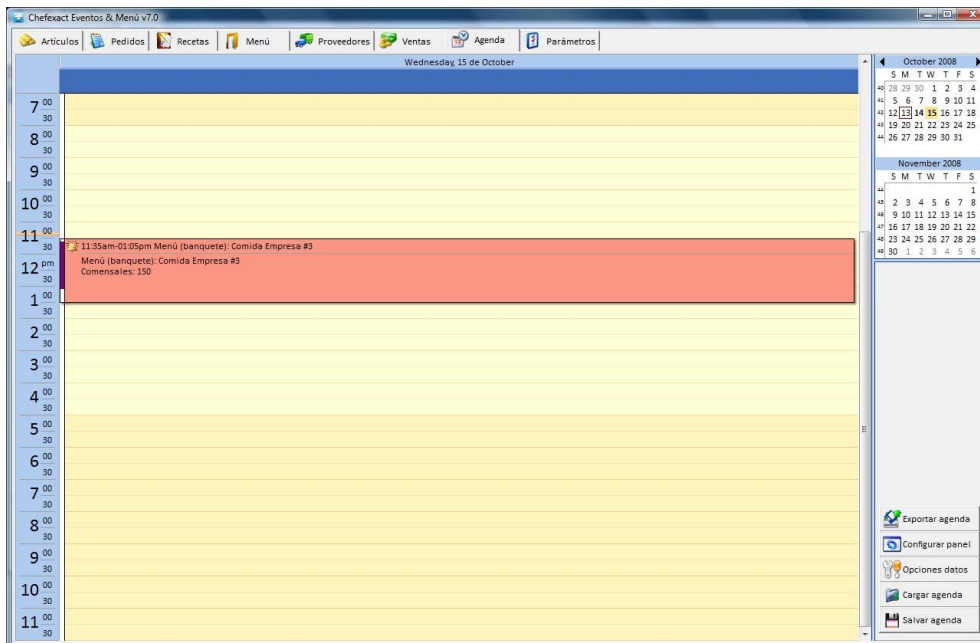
Chefexact Eventos & Menú v7.0

Artículos | Pedidos | Recetas | Menú | Proveedores | Ventas | Agenda | Parámetros

Wednesday, 15 de October

7 00
30
8 00
30
9 00
30
10 00
30
11 00
30
12 pm
30
1 00
30
2 00
30
3 00
30
4 00
30
5 00
30
6 00
30
7 00
30
8 00
30
9 00
30
10 00
30
11 00
30

11:35am-01:05pm Menú (banquete): Comida Empresa #3
Menú (banquete): Comida Empresa #3
Comensales: 150

October 2008

| | S | M | T | W | T | F | S |
|---|---|---|---|---|---|---|---|
| 40 | 28 | 29 | 30 | 1 | 2 | 3 | 4 |
| 41 | 5 | 6 | 7 | 8 | 9 | 10 | 11 |
| 42 | 12 | 13 | 14 | 15 | 16 | 17 | 18 |
| 43 | 19 | 20 | 21 | 22 | 23 | 24 | 25 |
| 44 | 26 | 27 | 28 | 29 | 30 | 31 | |

November 2008

| | S | M | T | W | T | F | S |
|---|---|---|---|---|---|---|---|
| 44 | | | | | | | 1 |
| 45 | 2 | 3 | 4 | 5 | 6 | 7 | 8 |
| 46 | 9 | 10 | 11 | 12 | 13 | 14 | 15 |
| 47 | 16 | 17 | 18 | 19 | 20 | 21 | 22 |
| 48 | 23 | 24 | 25 | 26 | 27 | 28 | 29 |
| 49 | 30 | 1 | 2 | 3 | 4 | 5 | 6 |

Exportar agenda
Configurar panel
Opciones datos
Cargar agenda
Salvar agenda